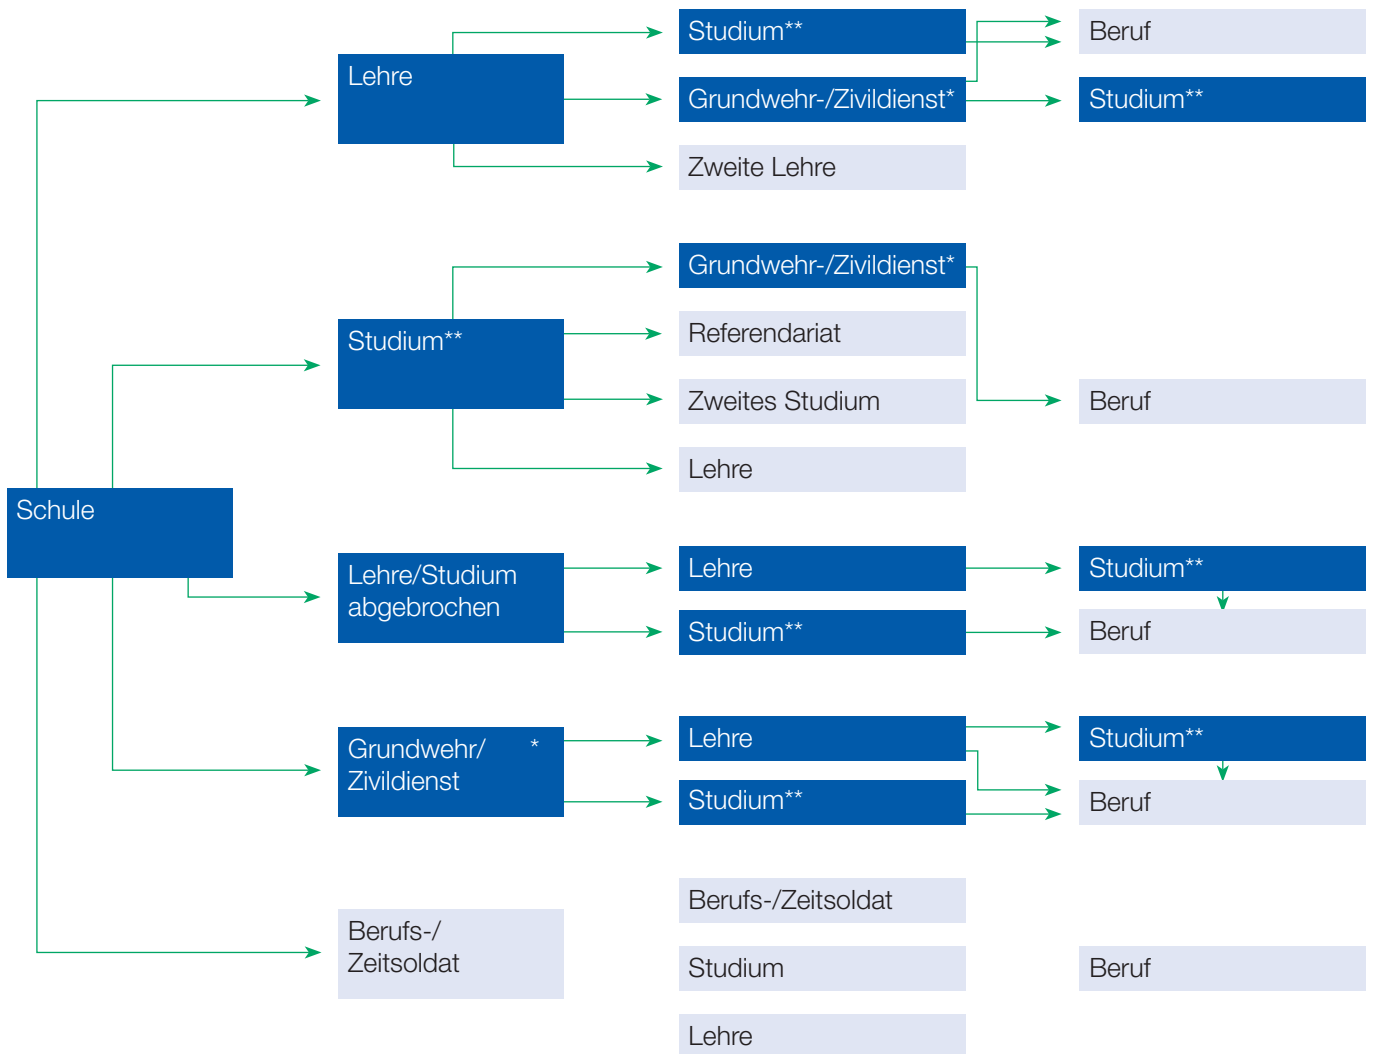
Schule

Lehre

Studium**

Grundwehr-/Zivildienst*

Zweite Lehre

Beruf

Studium**

Studium**

Grundwehr-/Zivildienst*

Referendariat

Zweites Studium

Lehre

Beruf

Lehre/Studium abgebrochen

Lehre

Studium**

Studium**

Beruf

Grundwehr/ * Zivildienst

Lehre

Studium**

Studium**

Beruf

Berufs-/ Zeitsoldat

Berufs-/Zeitsoldat

Studium

Lehre

Beruf